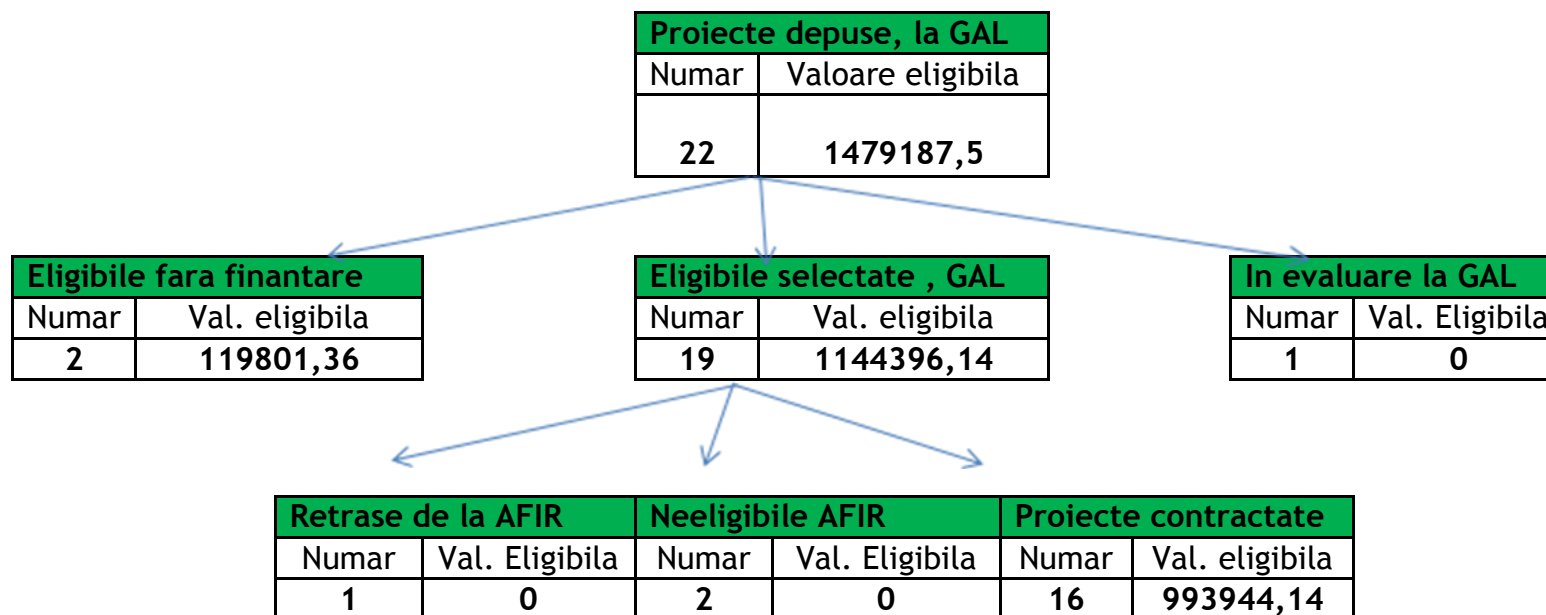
| Proiecte depuse, la GAL | |
|---|---|
| Numar | Valoare eligibila |
| 22 | 1479187,5 |

| Eligibile fara finantare | |
|---|---|
| Numar | Val. eligibila |
| 2 | 119801,36 |

| Eligibile selectate , GAL | |
|---|---|
| Numar | Val. eligibila |
| 19 | 1144396,14 |

| In evaluare la GAL | |
|---|---|
| Numar | Val. Eligibila |
| 1 | 0 |

| Retrase de la AFIR | | Neeligibile AFIR | | Proiecte contractate | |
|---|---|---|---|---|---|
| Numar | Val. Eligibila | Numar | Val. Eligibila | Numar | Val. eligibila |
| 1 | 0 | 2 | 0 | 16 | 993944,14 |